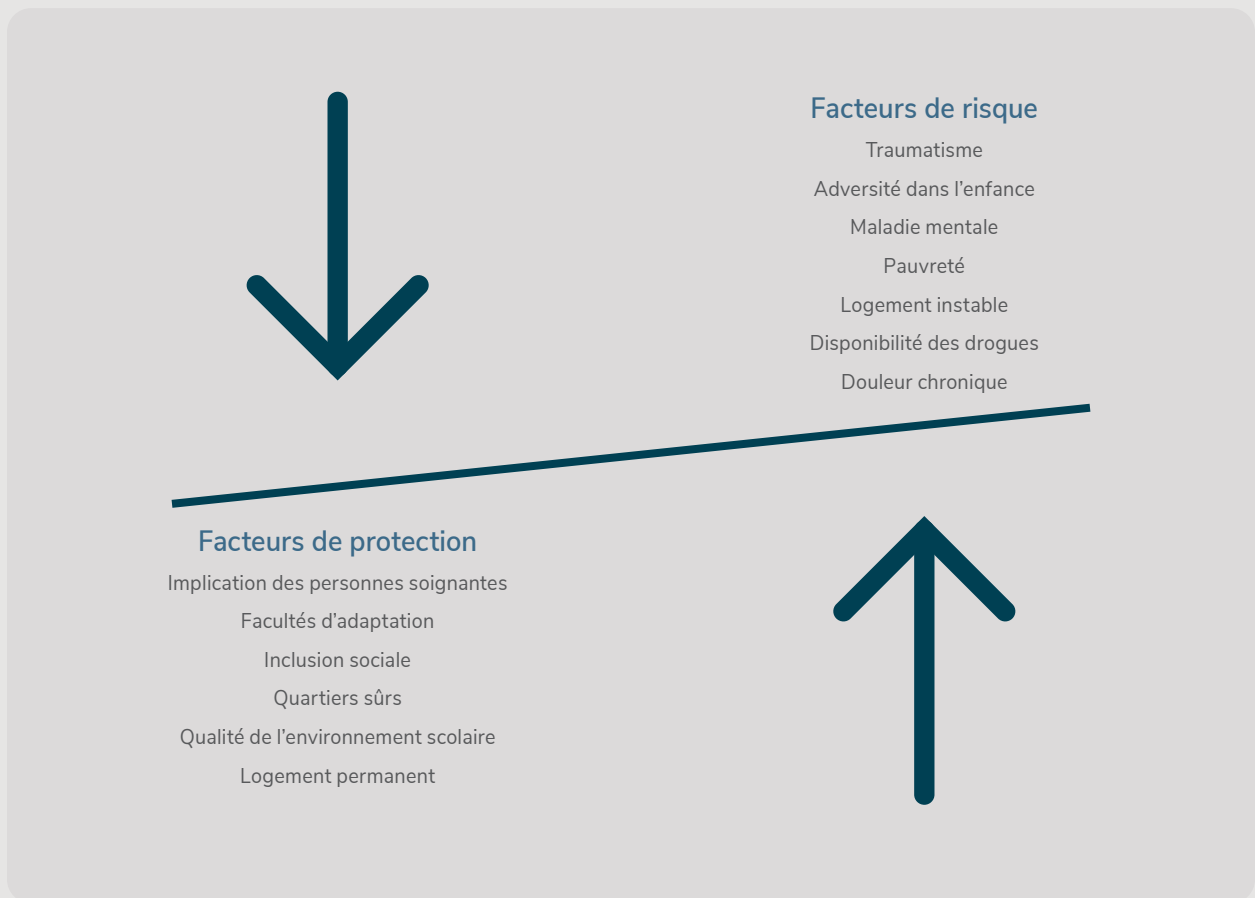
Facteurs de risque

Traumatisme

Adversité dans l’enfance

Maladie mentale

Pauvreté

Logement instable

Disponibilité des drogues

Douleur chronique

Facteurs de protection

Implication des personnes soignantes

Facultés d’adaptation

Inclusion sociale

Quartiers sûrs

Qualité de l’environnement scolaire

Logement permanent